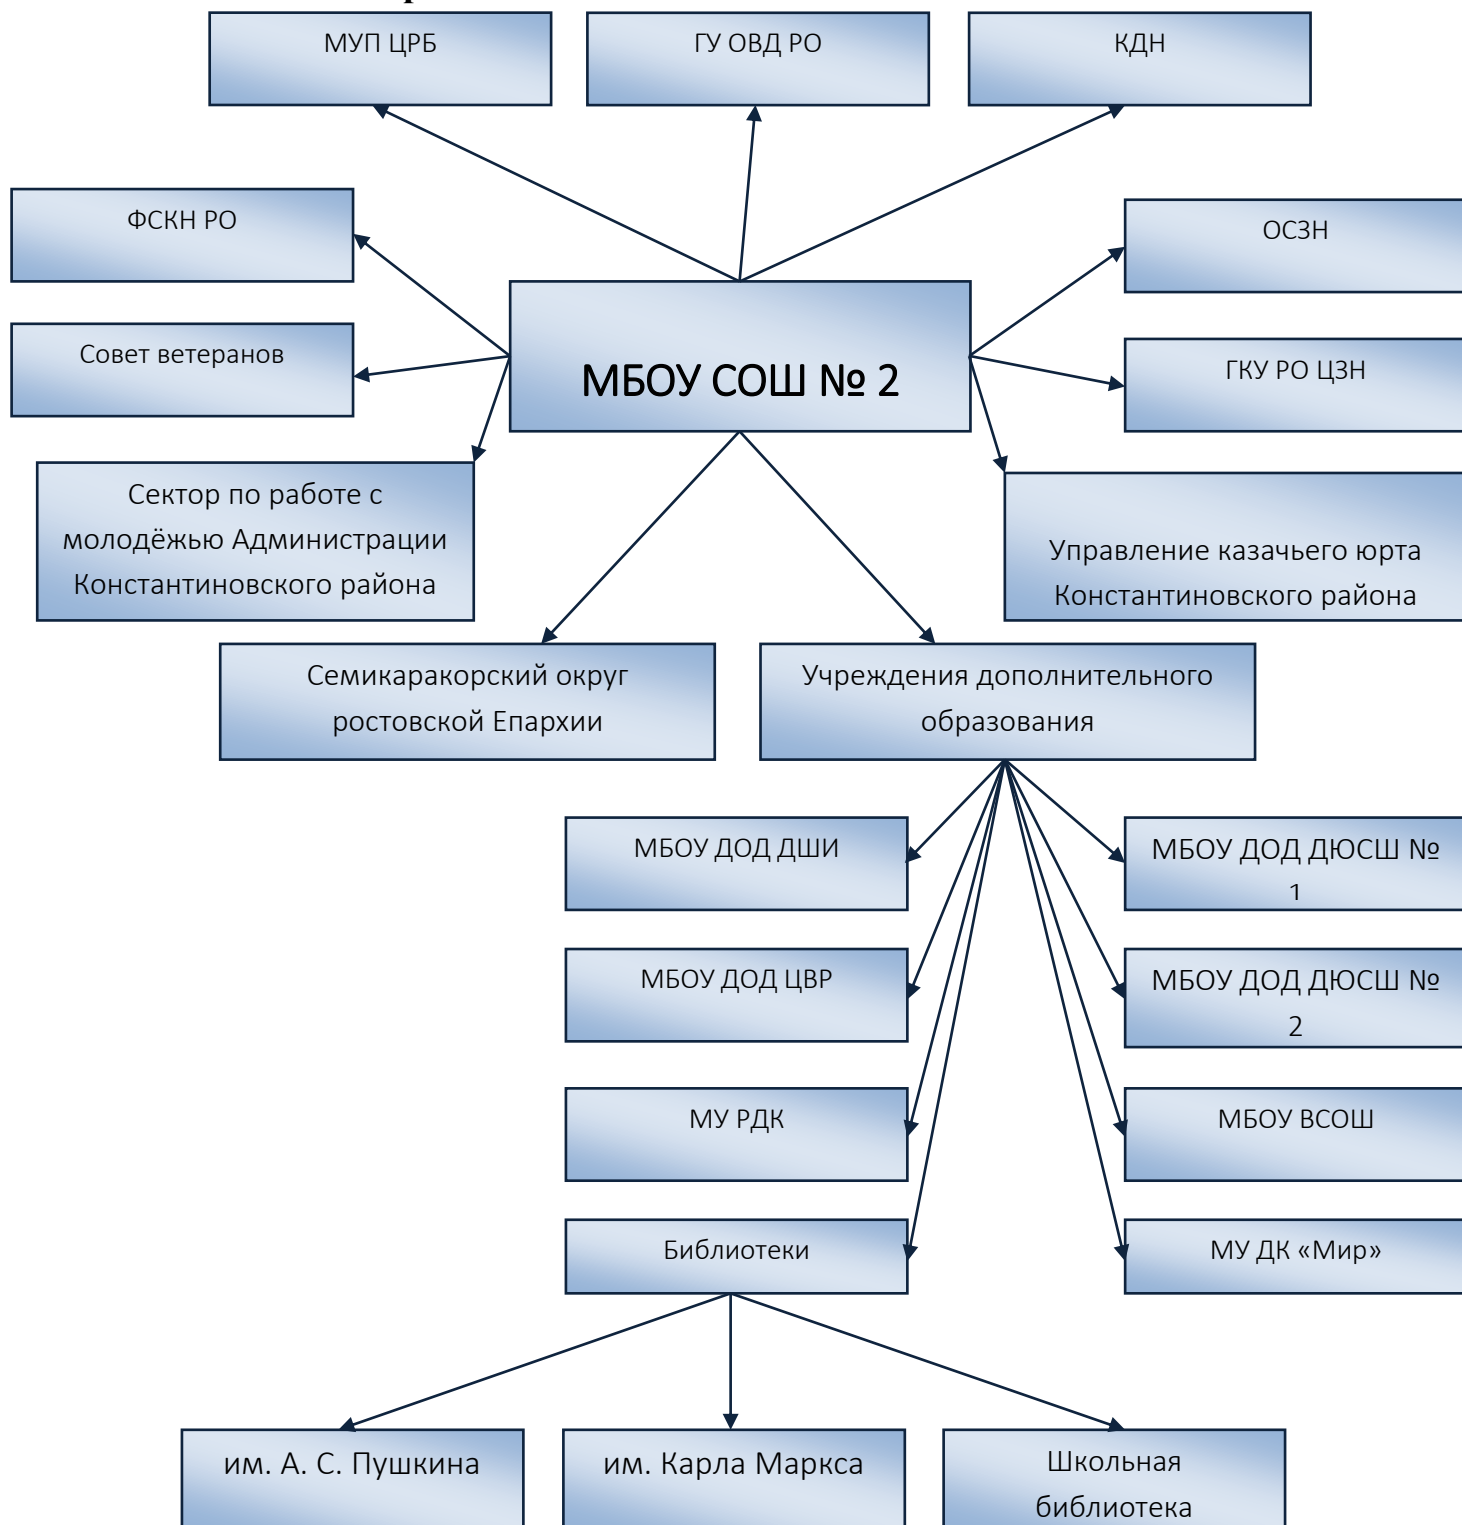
МУП ЦРБ

ГУ ОВД РО

КДН

ФСКН РО

ОСЗН

Совет ветеранов

МБОУ СОШ № 2

ГКУ РО ЦЗН

Сектор по работе с молодёжью Администрации Константиновского района

Управление казачьего юрта Константиновского района

Семикаракорский округ ростовской Епархии

Учреждения дополнительного образования

МБОУ ДОД ДШИ

МБОУ ДОД ДЮСШ № 1

МБОУ ДОД ЦВР

МБОУ ДОД ДЮСШ № 2

МУ РДК

МБОУ ВСОШ

Библиотеки

МУ ДК «Мир»

им. А. С. Пушкина

им. Карла Маркса

Школьная библиотека